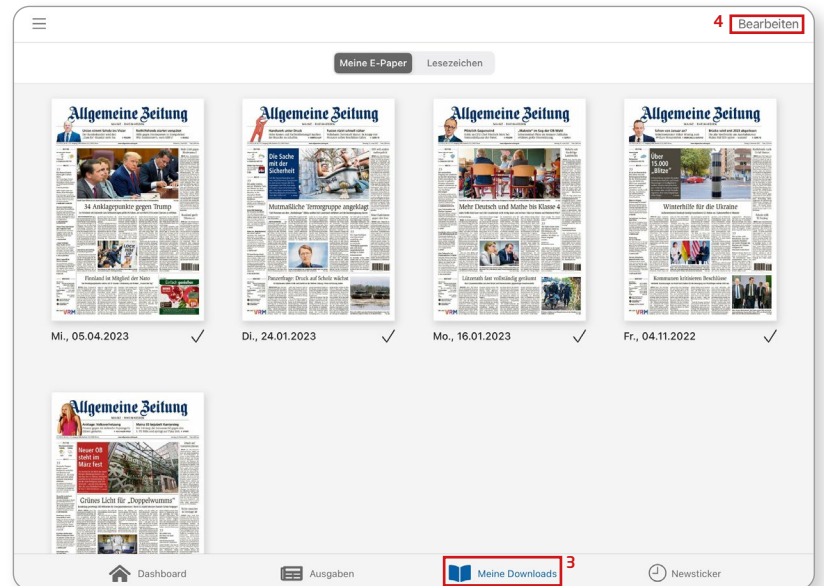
4 Bearbeiten

Meine E-Paper Lesezeichen

Allgemeine Zeitung

34 Anklagepunkte gegen Trump

Finnland ist Mitglied der Nato

Mi., 05.04.2023

Allgemeine Zeitung

Die Sache mit der Sicherheit

Mutmaßliche Terrorgruppe angeklagt

Panzerfrage: Druck auf Scholz wächst

Di., 24.01.2023

Allgemeine Zeitung

Mehr Deutsch und Mathe bis Klasse 4

Lützerath fast vollständig geräumt

Mo., 16.01.2023

Allgemeine Zeitung

Über 15.000 „Blitze"

Winterhilfe für die Ukraine

Kommunen kritisieren Beschlüsse

Fr., 04.11.2022

Allgemeine Zeitung

Neuer OB steht im März fest

Grünes Licht für „Doppelwumms"

3

Dashboard Ausgaben Meine Downloads Newsticker